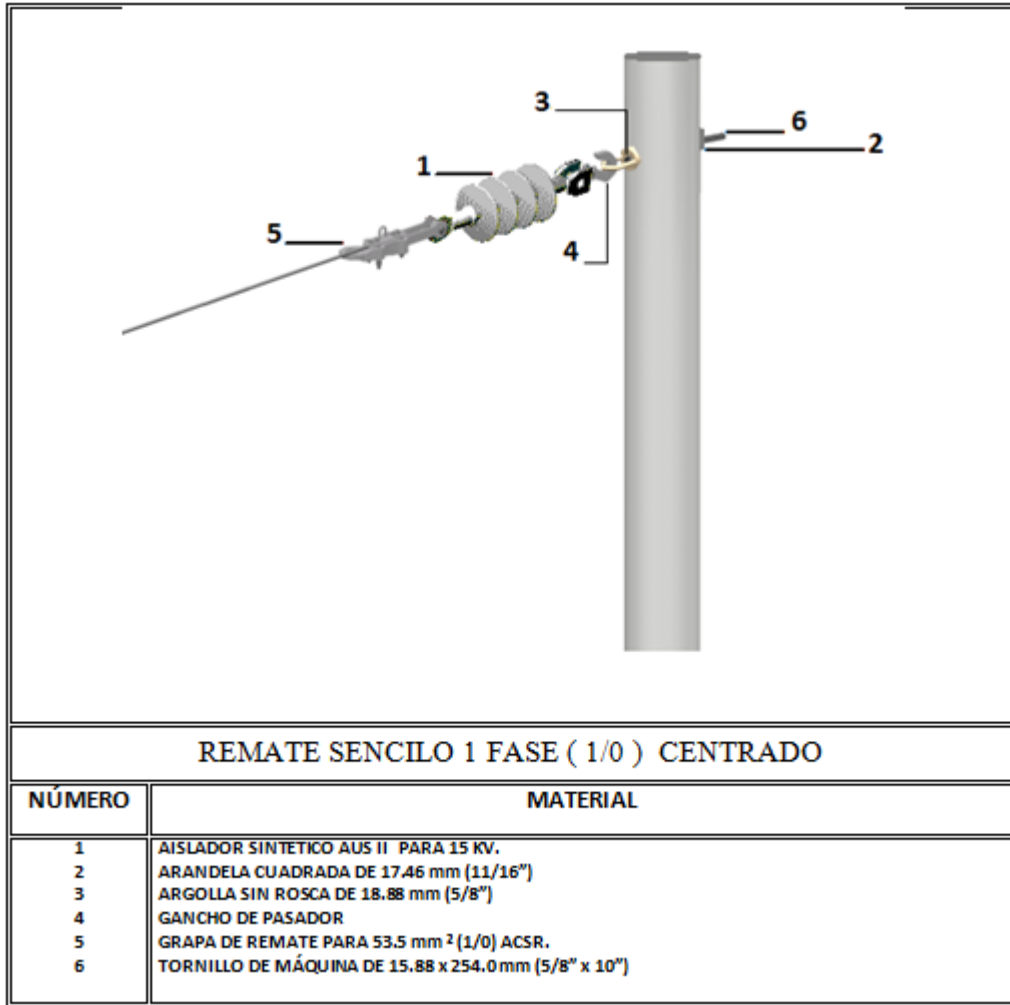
3
6
2
1
5
4

REMATE SENCILO 1 FASE ( 1/0 ) CENTRADO

| NÚMERO | MATERIAL |
|---|---|
| 1 | AISLADOR SINTETICO AUS II PARA 15 KV. |
| 2 | ARANDELA CUADRADA DE 17.46 mm (11/16") |
| 3 | ARGOLLA SIN ROSCA DE 18.88 mm (5/8") |
| 4 | GANCHO DE PASADOR |
| 5 | GRAPA DE REMATE PARA 53.5 mm $^2$ (1/0) ACSR. |
| 6 | TORNILLO DE MÁQUINA DE 15.88 x 254.0 mm (5/8" x 10") |